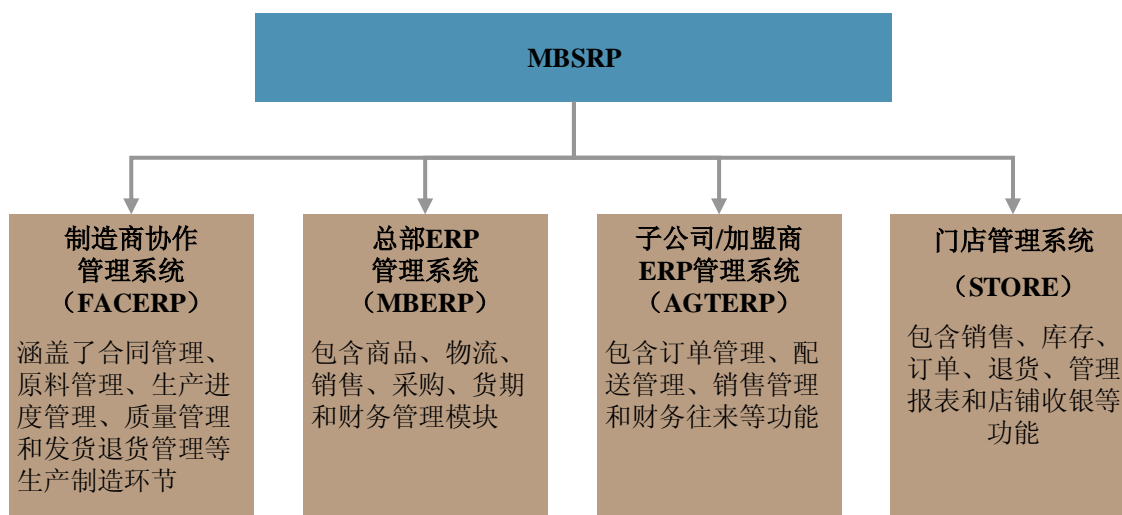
MBSRP

制造商协作管理系统（FACERP）

涵盖了合同管理、原料管理、生产进度管理、质量管理和发货退货管理等生产制造环节

总部ERP管理系统（MBERP）

包含商品、物流、销售、采购、货期和财务管理模块

子公司/加盟商ERP管理系统（AGTERP）

包含订单管理、配送管理、销售管理和财务往来等功能

门店管理系统（STORE）

包含销售、库存、订单、退货、管理报表和店铺收银等功能